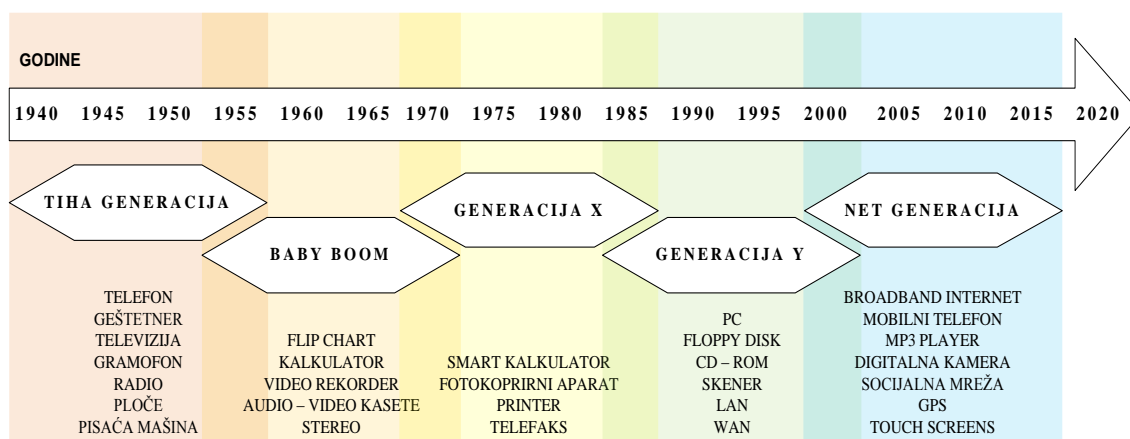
GODINE

1940 1945 1950 1955 1960 1965 1970 1975 1980 1985 1990 1995 2000 2005 2010 2015 2020

TIHA GENERACIJA

BABY BOOM

GENERACIJA X

GENERACIJA Y

NET GENERACIJA

TELEFON
GEŠTETNER
TELEVIZIJA
GRAMOFON
RADIO
PLOČE
PISAĆA MAŠINA

FLIP CHART
KALKULATOR
VIDEO REKORDER
AUDIO – VIDEO KASETE
STEREO

SMART KALKULATOR
FOTOKOPRIRNI APARAT
PRINTER
TELEFAKS

PC
FLOPPY DISK
CD – ROM
SKENER
LAN
WAN

BROADBAND INTERNET
MOBILNI TELEFON
MP3 PLAYER
DIGITALNA KAMERA
SOCIJALNA MREŽA
GPS
TOUCH SCREENS